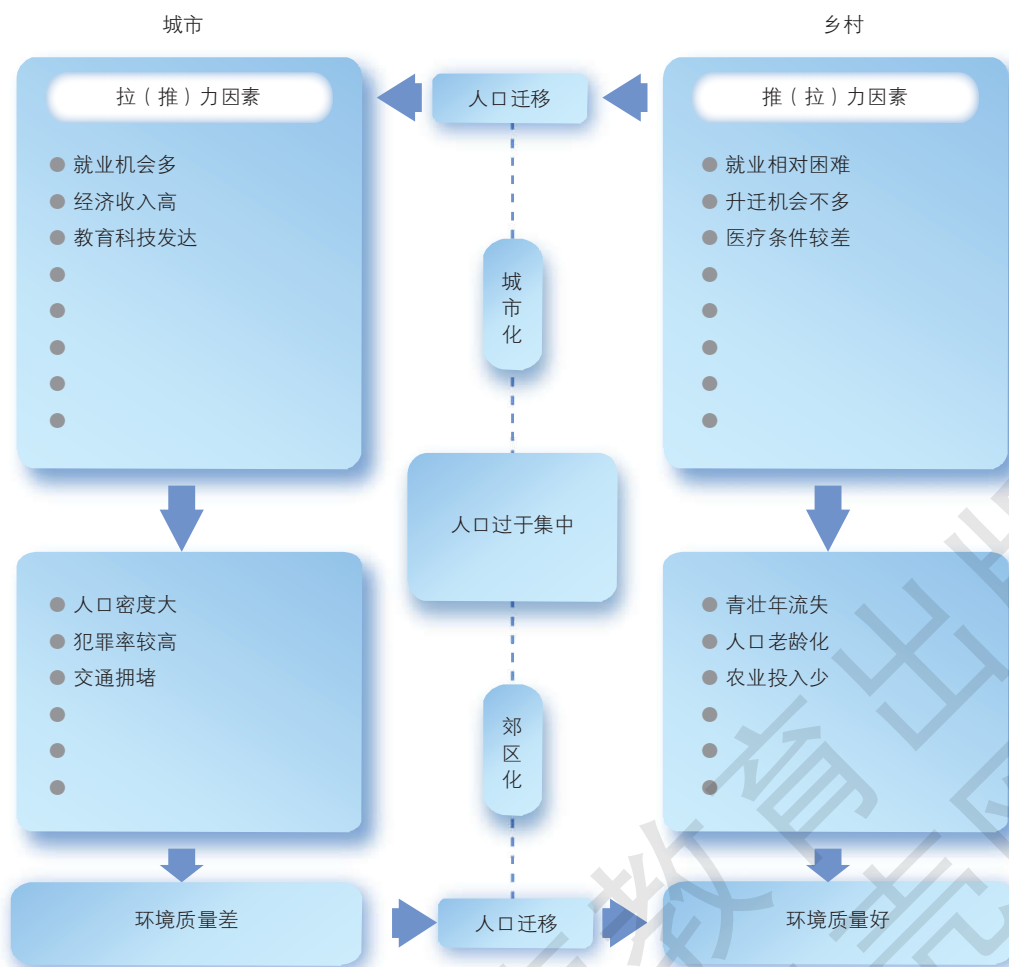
城市

乡村

拉（推）力因素

人口迁移

推（拉）力因素

● 就业机会多
● 经济收入高
● 教育科技发达
●
●
●
●
●

城市化

● 就业相对困难
● 升迁机会不多
● 医疗条件较差
●
●
●
●
●

人口过于集中

● 人口密度大
● 犯罪率较高
● 交通拥堵
●
●
●

郊区化

● 青壮年流失
● 人口老龄化
● 农业投入少
●
●
●

环境质量差

人口迁移

环境质量好